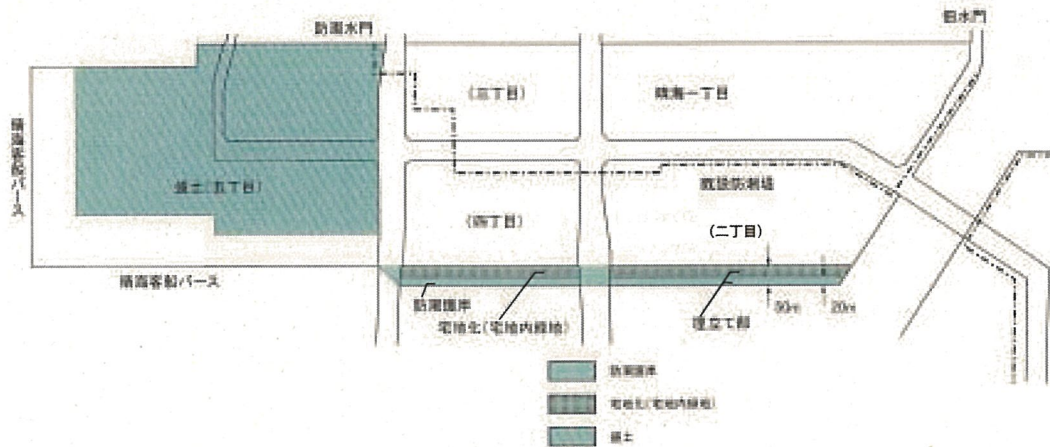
防潮水門

旧水門

（三丁目）

晴海一丁目

晴海客船バース

盛土（五丁目）

既設防潮堤

（四丁目）

（二丁目）

晴海客船バース

防潮護岸

宅地化（宅地内緑地）

埋立て部

50m

20m

防潮護岸

宅地化（宅地内緑地）

盛土